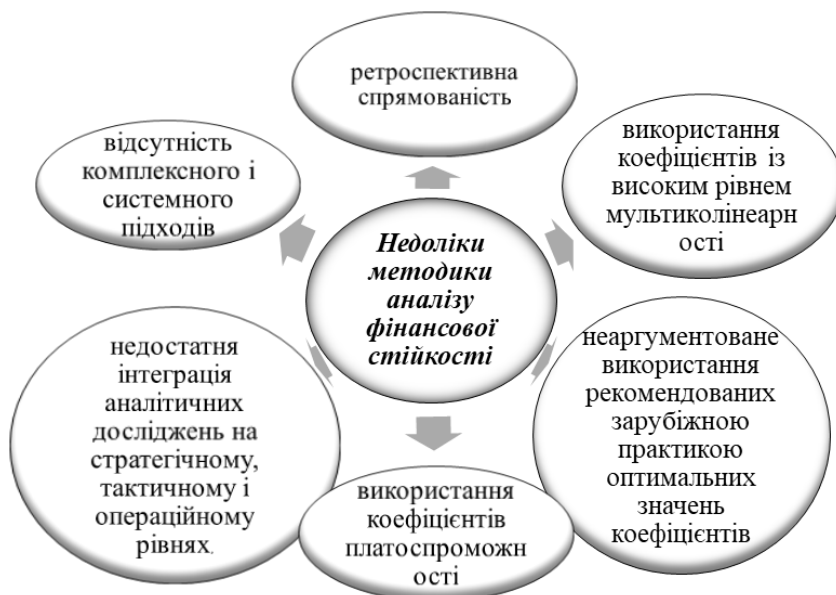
Недоліки методики аналізу фінансової стійкості

ретроспективна спрямованість

використання коефіцієнтів із високим рівнем мультиколінеарн ості

неаргументоване використання рекомендованих зарубіжною практикою оптимальних значень коефіцієнтів

використання коефіцієнтів платоспроможн ості

недостатня інтеграція аналітичних досліджень на стратегічному, тактичному і операційному рівнях.

відсутність комплексного і системного підходів